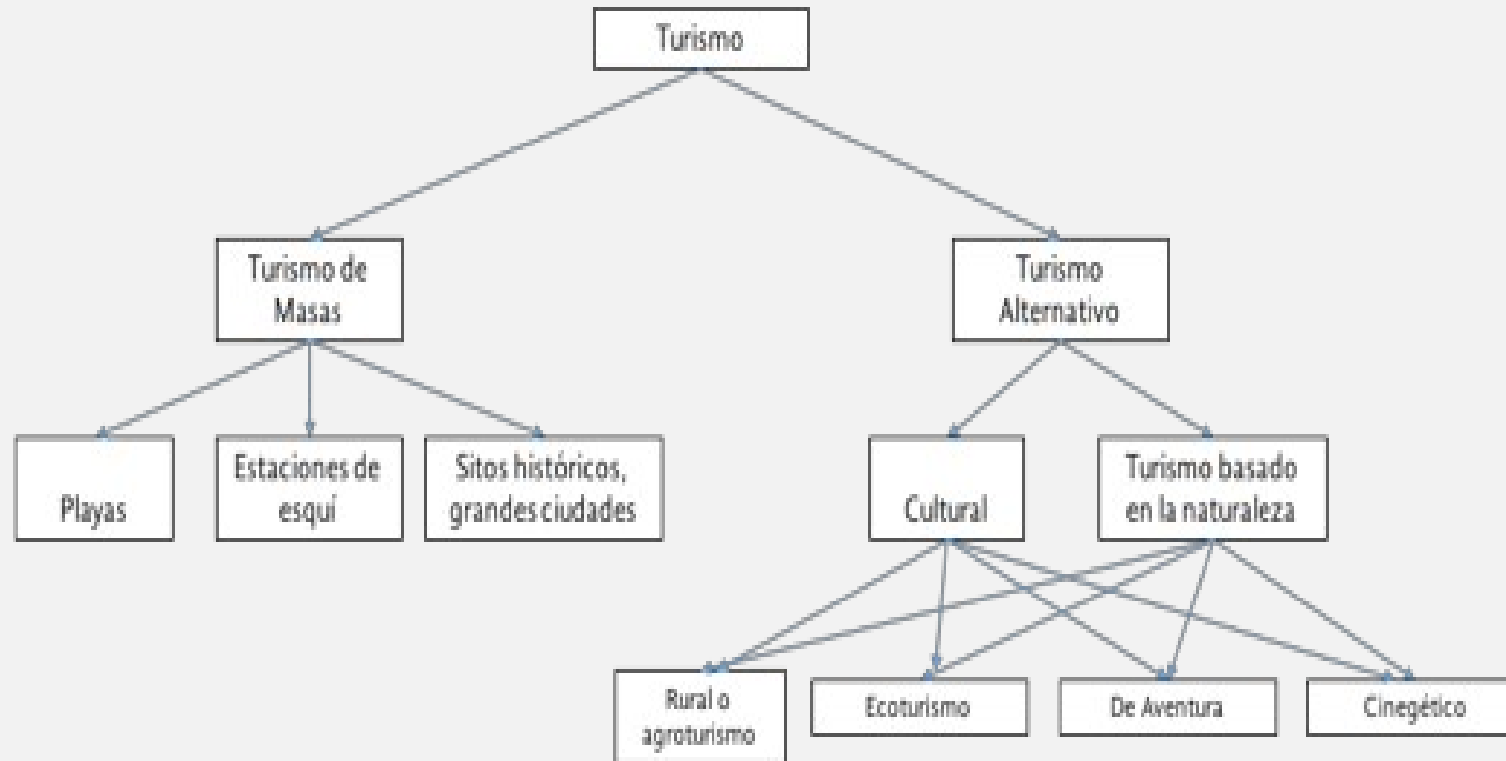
Turismo

Turismo de Masas

Turismo Alternativo

Playas

Estaciones de esquí

Sitos históricos, grandes ciudades

Cultural

Turismo basado en la naturaleza

Rural o agroturismo

Ecoturismo

De Aventura

Cinegético